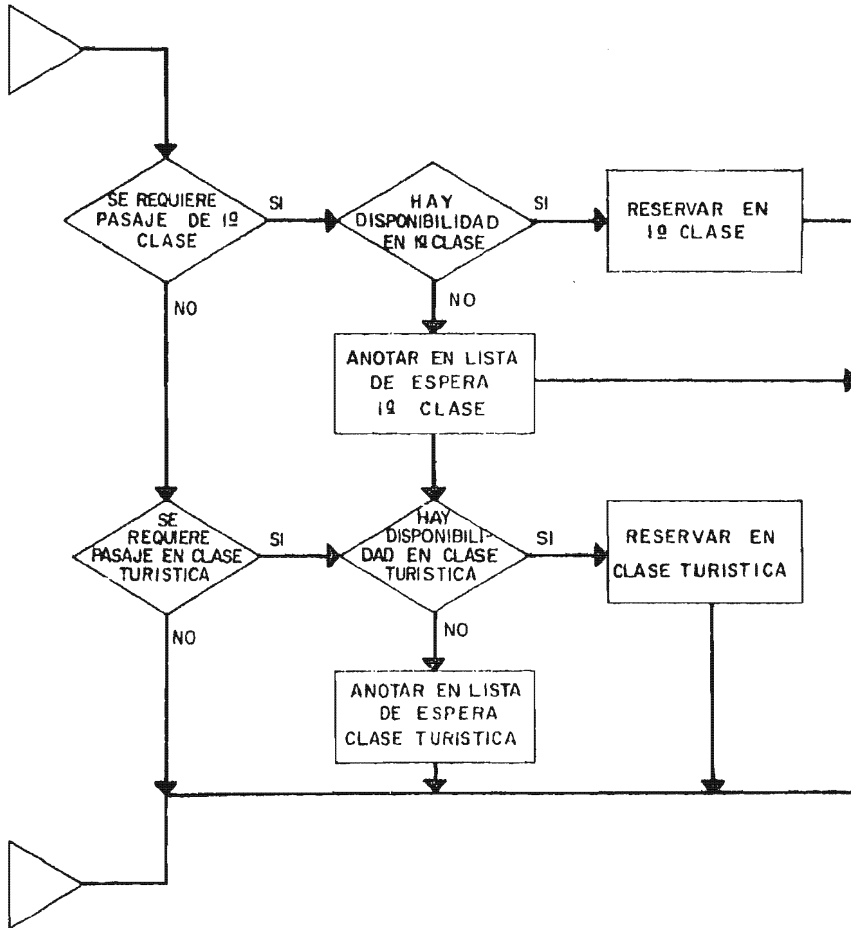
SE REQUIERE PASAJE DE 1º CLASE

SI

HAY DISPONIBILIDAD EN 1º CLASE

SI

RESERVAR EN 1º CLASE

NO

NO

ANOTAR EN LISTA DE ESPERA 1º CLASE

SE REQUIERE PASAJE EN CLASE TURISTICA

SI

HAY DISPONIBILIDAD EN CLASE TURISTICA

SI

RESERVAR EN CLASE TURISTICA

NO

NO

ANOTAR EN LISTA DE ESPERA CLASE TURISTICA